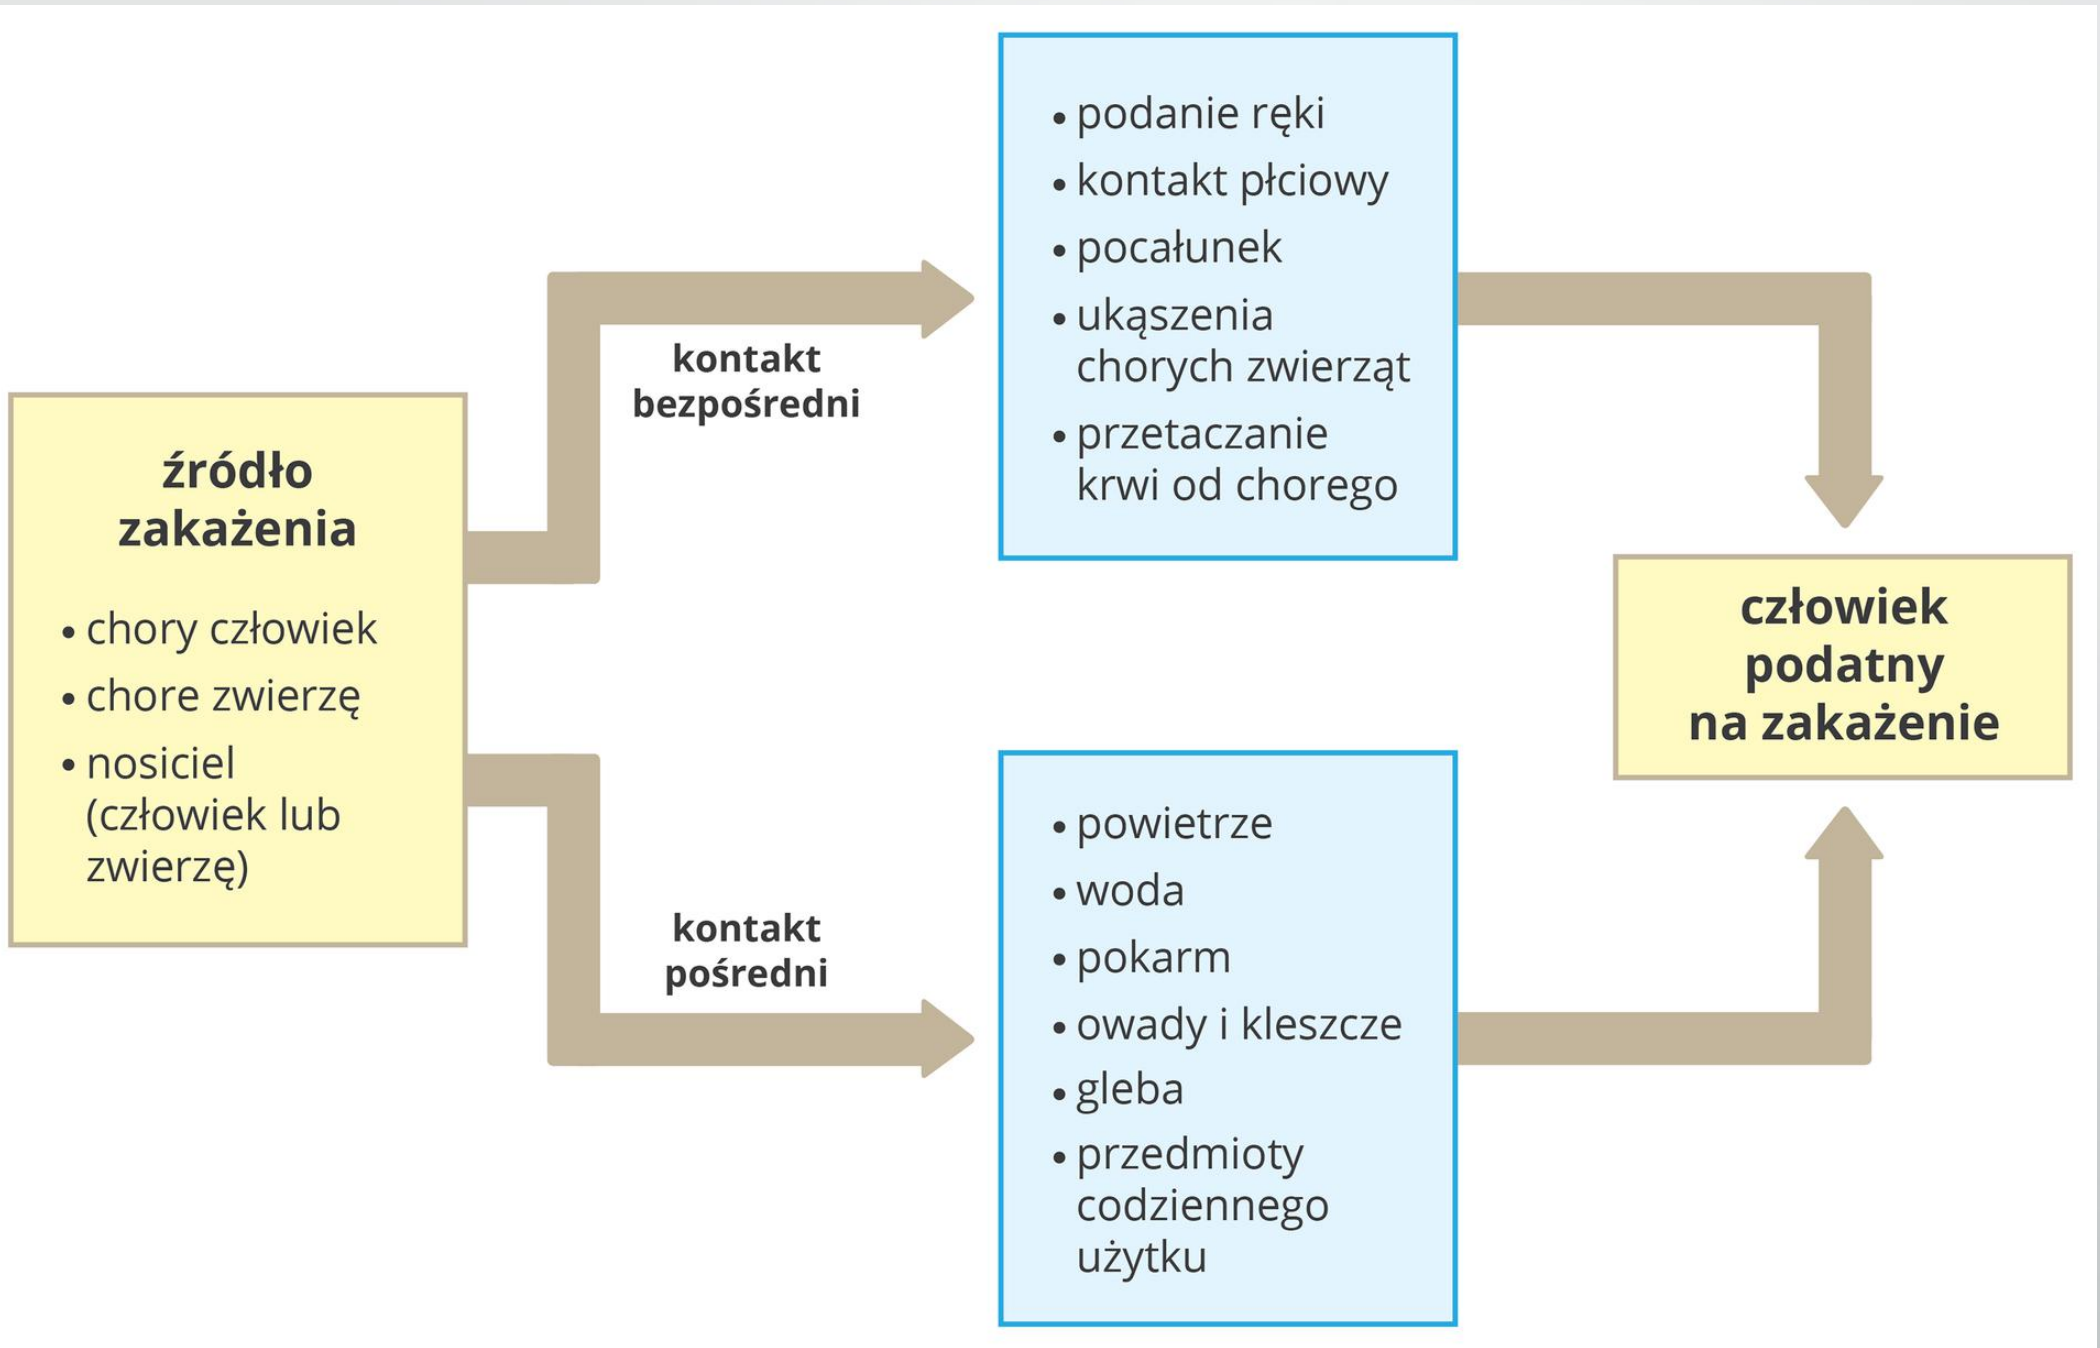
źródło zakażenia

• chory człowiek
• chore zwierzę
• nosiciel (człowiek lub zwierzę)

kontakt bezpośredni

• podanie ręki
• kontakt płciowy
• pocałunek
• ukąszenia chorych zwierząt
• przetaczanie krwi od chorego

kontakt pośredni

• powietrze
• woda
• pokarm
• owady i kleszcze
• gleba
• przedmioty codziennego użytku

człowiek podatny na zakażenie